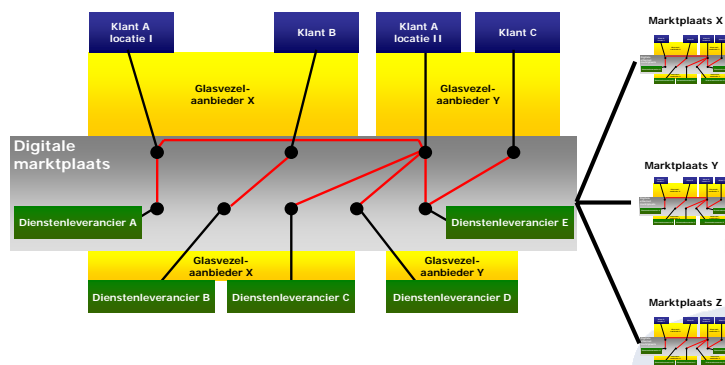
Klant A locatie I

Klant B

Klant A locatie II

Klant C

Marktplaats X

Glasvezel-aanbieder X

Glasvezel-aanbieder Y

Digitale marktplaats

Marktplaats Y

Dienstenleverancier A

Dienstenleverancier E

Glasvezel-aanbieder X

Glasvezel-aanbieder Y

Dienstenleverancier B

Dienstenleverancier C

Dienstenleverancier D

Marktplaats Z